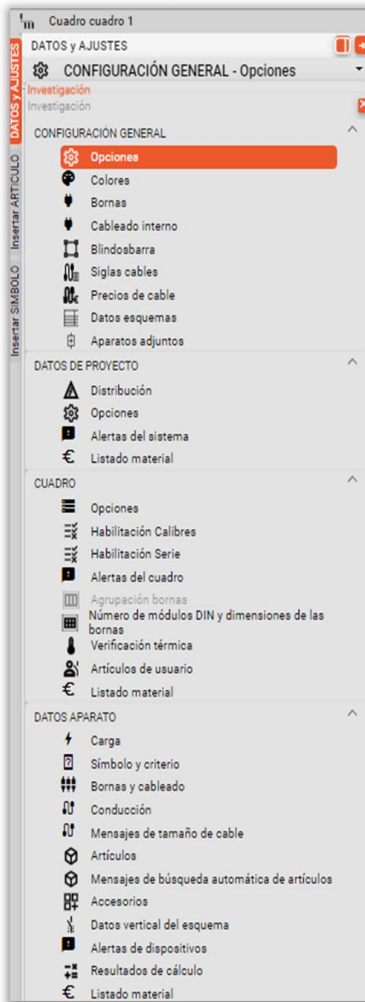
Cuadro cuadro 1
DATOS y AJUSTES
CONFIGURACIÓN GENERAL - Opciones
Investigación
Investigación
DATOS y AJUSTES
Insertar ARTÍCULO
Insertar SÍMBOLO

CONFIGURACIÓN GENERAL
Opciones
Colores
Bornas
Cableado interno
Blindosbarra
Siglas cables
Precios de cable
Datos esquemas
Aparatos adjuntos

DATOS DE PROYECTO
Distribución
Opciones
Alertas del sistema
Listado material

CUADRO
Opciones
Habilitación Calibres
Habilitación Serie
Alertas del cuadro
Agrupación bornas
Número de módulos DIN y dimensiones de las bornas
Verificación térmica
Artículos de usuario
Listado material

DATOS APARATO
Carga
Símbolo y criterio
Bornas y cableado
Conducción
Mensajes de tamaño de cable
Artículos
Mensajes de búsqueda automática de artículos
Accesorios
Datos vertical del esquema
Alertas de dispositivos
Resultados de cálculo
Listado material